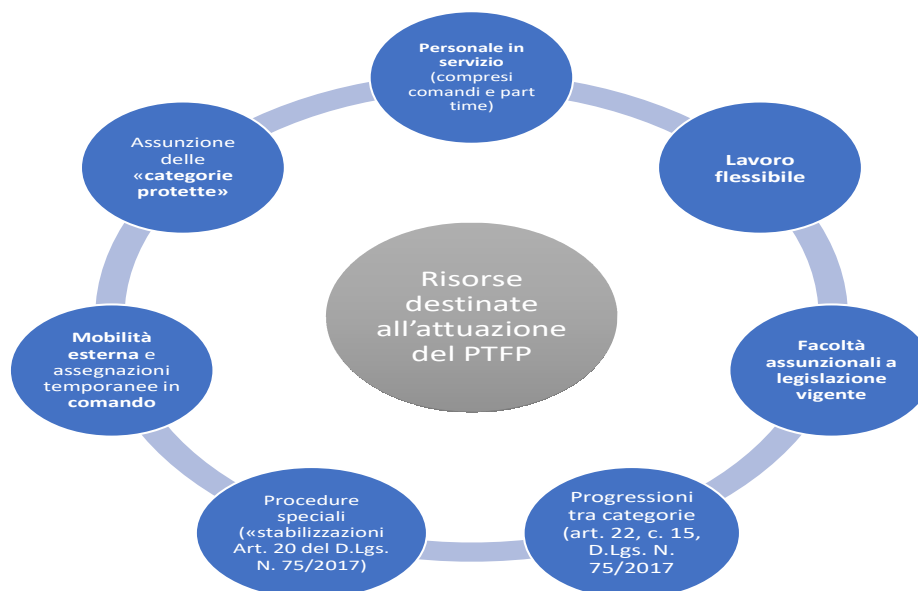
Risorse destinate all’attuazione del PTFP

Personale in servizio (compresi comandi e part time)

Lavoro flessibile

Facoltà assunzionali a legislazione vigente

Progressioni tra categorie (art. 22, c. 15, D.Lgs. N. 75/2017

Procedure speciali («stabilizzazioni Art. 20 del D.Lgs. N. 75/2017)

Mobilità esterna e assegnazioni temporanee in comando

Assunzione delle «categorie protette»